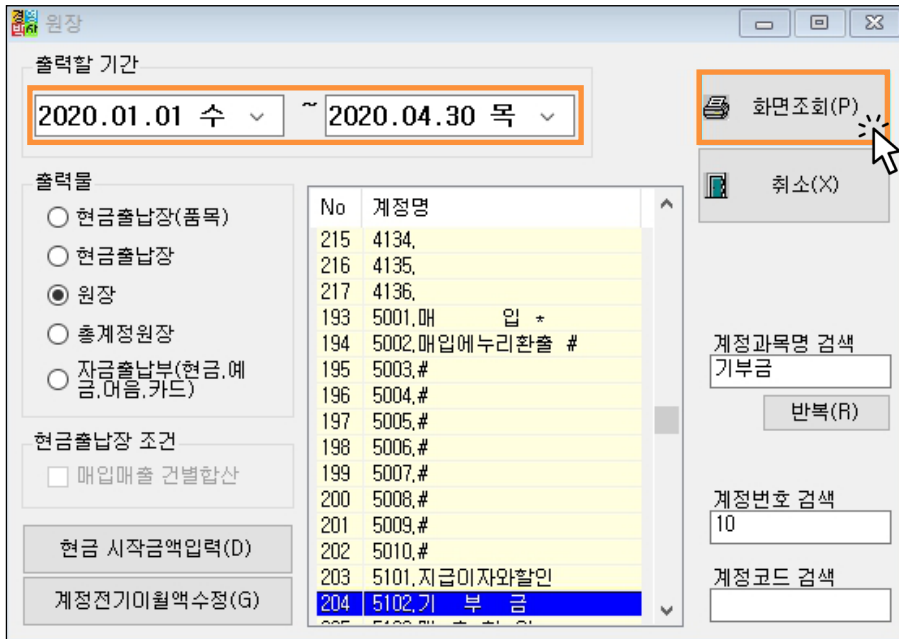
경영빌더 원장

출력할 기간

2020.01.01 수 ~ 2020.04.30 목

화면조회(P)

취소(X)

출력물

현금출납장(품목)

현금출납장

원장

총계정원장

자금출납부(현금,예금,어음,카드)

현금출납장 조건

매입매출 건별합산

현금 시작금액입력(D)

계정전기이월액수정(G)

| No | 계정명 |
|---|---|
| 215 | 4134, |
| 216 | 4135, |
| 217 | 4136, |
| 193 | 5001,매 입 * |
| 194 | 5002,매입에누리환출 # |
| 195 | 5003,# |
| 196 | 5004,# |
| 197 | 5005,# |
| 198 | 5006,# |
| 199 | 5007,# |
| 200 | 5008,# |
| 201 | 5009,# |
| 202 | 5010,# |
| 203 | 5101,지급이자와할인 |
| 204 | 5102,기 부 금 |
| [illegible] | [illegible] |

계정과목명 검색

기부금

반복(R)

계정번호 검색

10

계정코드 검색